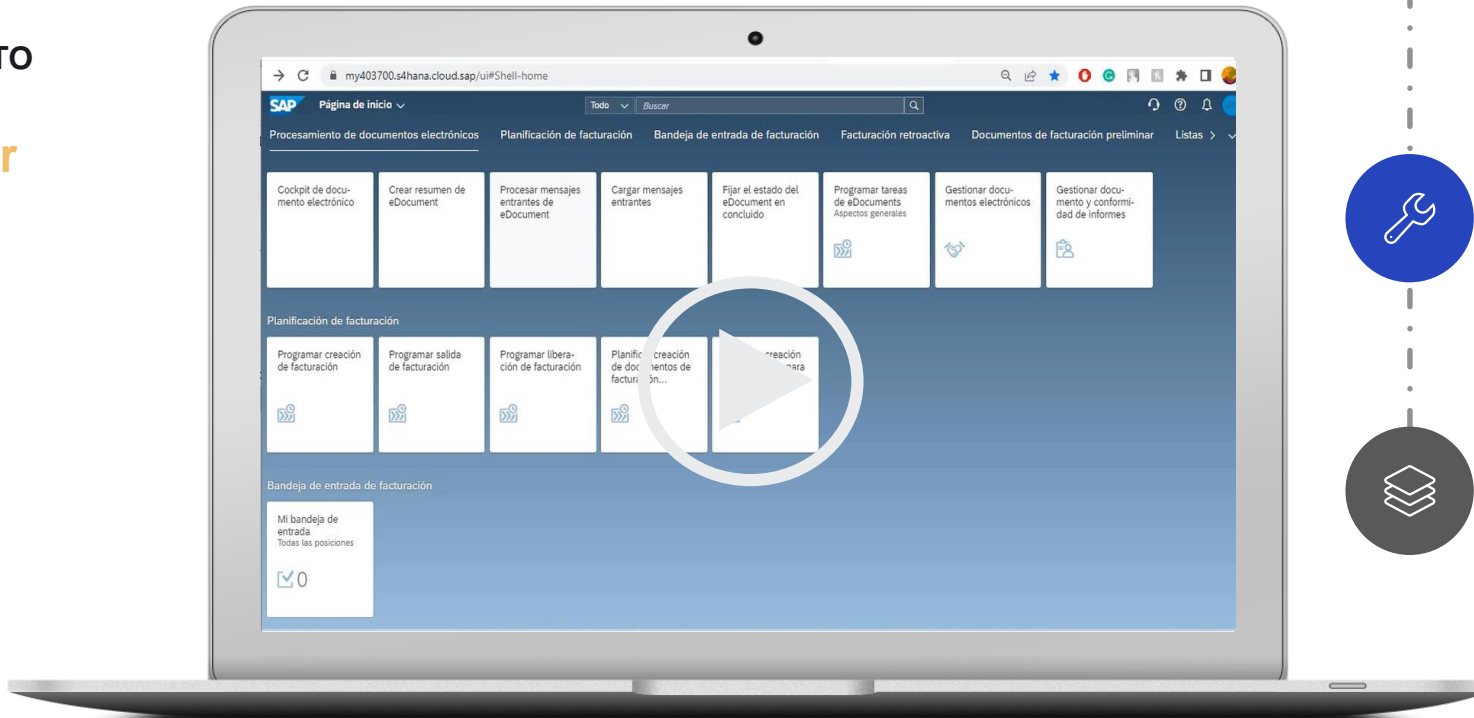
TO

r

my403700.s4hana.cloud.sap/ui#Shell-home

SAP Página de inicio

Todo Buscar

Procesamiento de documentos electrónicos Planificación de facturación Bandeja de entrada de facturación Facturación retroactiva Documentos de facturación preliminar Listas >

Cockpit de documento electrónico

Crear resumen de eDocument

Procesar mensajes entrantes de eDocument

Cargar mensajes entrantes

Fijar el estado del eDocument en concluido

Programar tareas de eDocuments
Aspectos generales

Gestionar documentos electrónicos

Gestionar documento y conformidad de informes

Planificación de facturación

Programar creación de facturación

Programar salida de facturación

Programar liberación de facturación

Planific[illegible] creación de doc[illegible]entos de factur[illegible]ón...

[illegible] creación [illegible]ara

Bandeja de entrada de facturación

Mi bandeja de entrada
Todas las posiciones

0